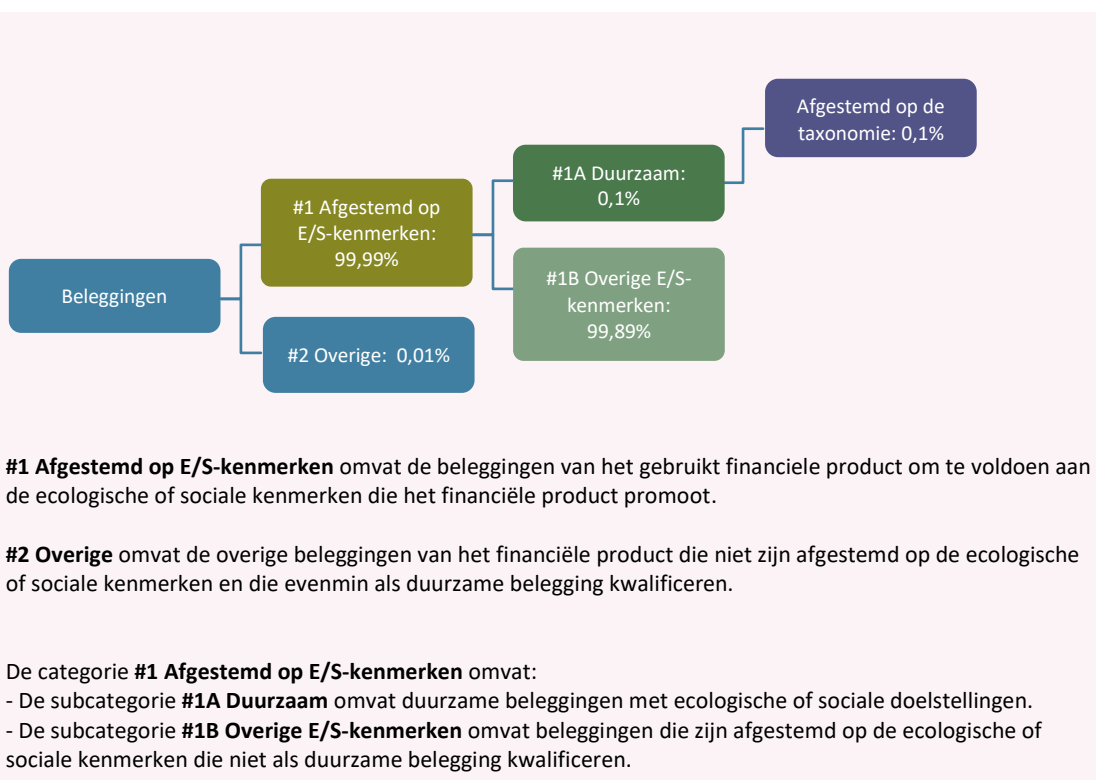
Beleggingen

#1 Afgestemd op E/S-kenmerken: 99,99%

#2 Overige: 0,01%

#1A Duurzaam: 0,1%

#1B Overige E/S-kenmerken: 99,89%

Afgestemd op de taxonomie: 0,1%

**#1 Afgestemd op E/S-kenmerken** omvat de beleggingen van het gebruikt financiele product om te voldoen aan de ecologische of sociale kenmerken die het financiële product promoot.

**#2 Overige** omvat de overige beleggingen van het financiële product die niet zijn afgestemd op de ecologische of sociale kenmerken en die evenmin als duurzame belegging kwalificeren.

De categorie **#1 Afgestemd op E/S-kenmerken** omvat:
- De subcategorie **#1A Duurzaam** omvat duurzame beleggingen met ecologische of sociale doelstellingen.
- De subcategorie **#1B Overige E/S-kenmerken** omvat beleggingen die zijn afgestemd op de ecologische of sociale kenmerken die niet als duurzame belegging kwalificeren.